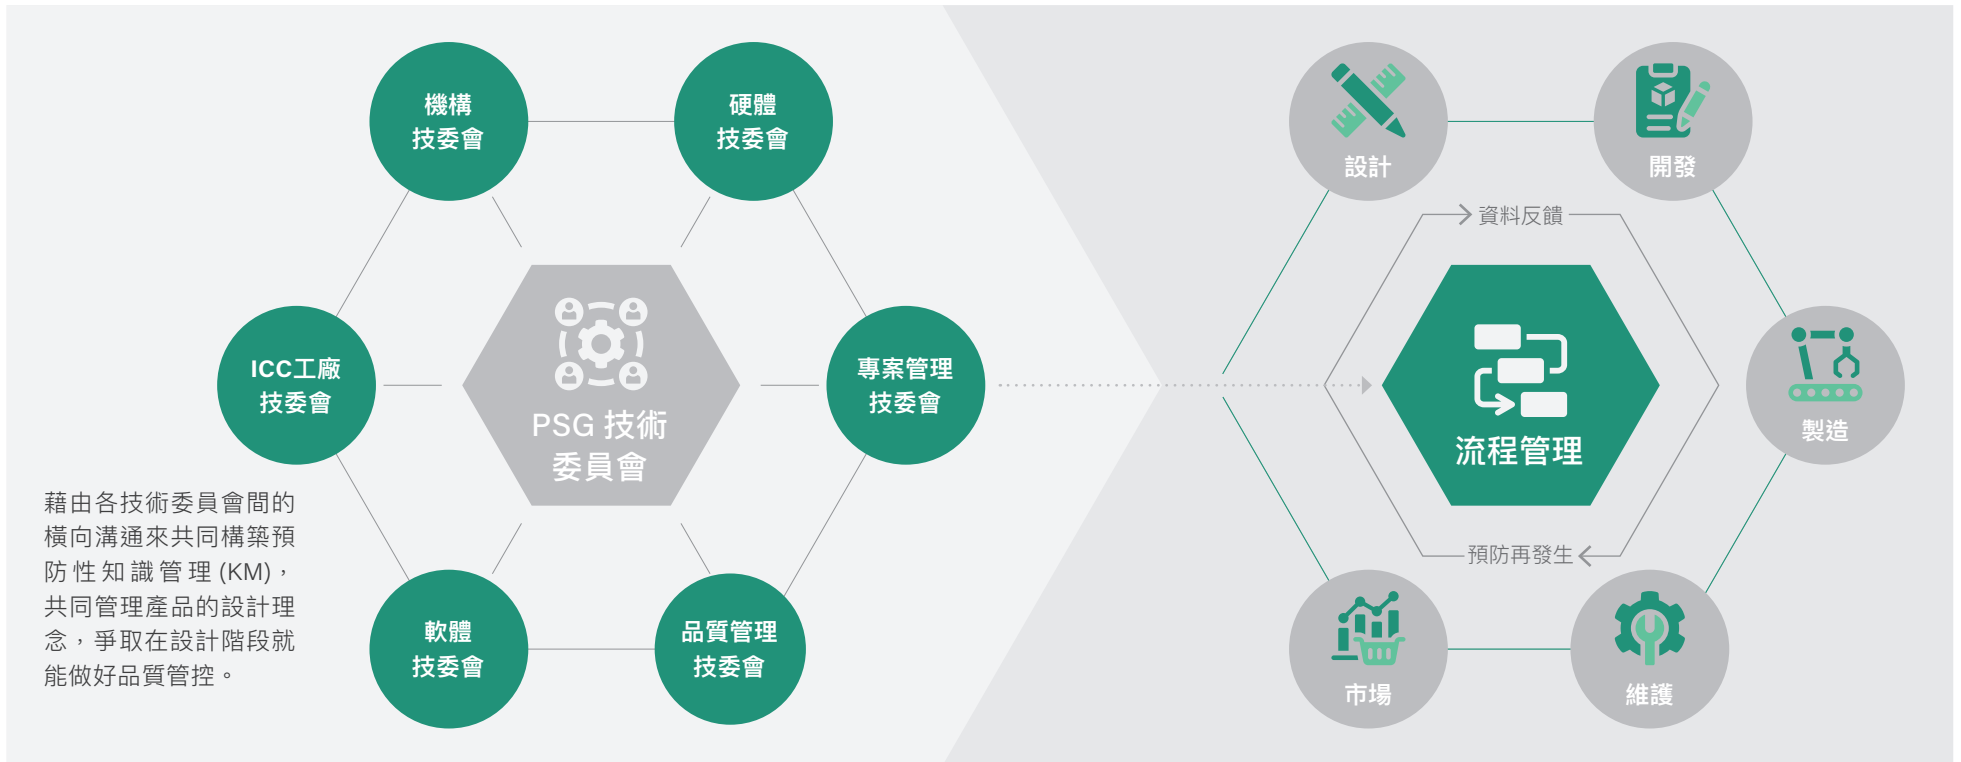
機構
技委會

硬體
技委會

ICC工廠
技委會

PSG 技術
委員會

專案管理
技委會

軟體
技委會

品質管理
技委會

藉由各技術委員會間的橫向溝通來共同構築預防性知識管理 (KM)，共同管理產品的設計理念，爭取在設計階段就能做好品質管控。

設計

開發

資料反饋

流程管理

製造

預防再發生

市場

維護